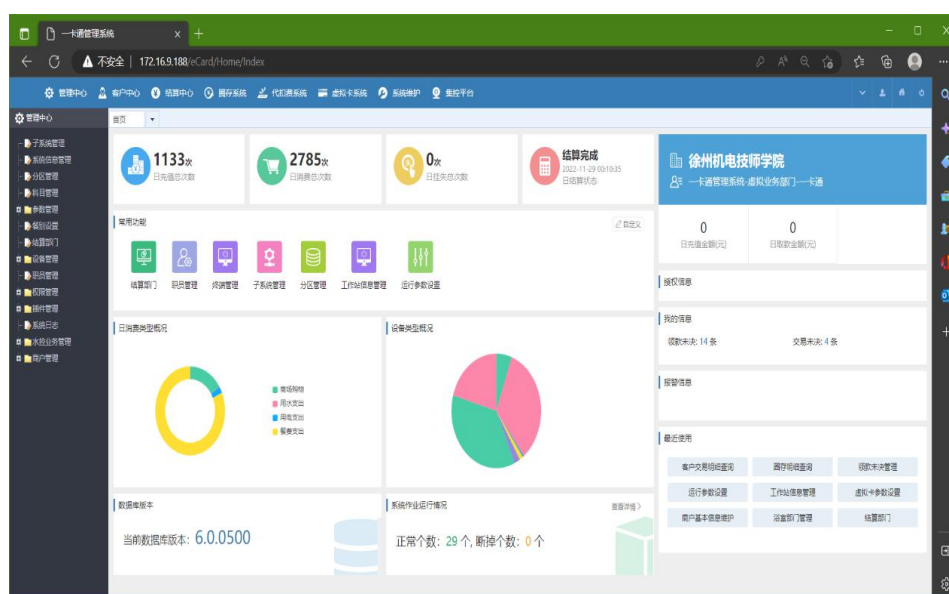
一卡通管理系统 ×

不安全 | 172.16.9.188/eCard/Home/Index

管理中心 客户中心 结算中心 圈存系统 代扣费系统 虚拟卡系统 系统维护 集控平台

管理中心
子系统管理
系统信息管理
分区管理
科目管理
参数管理
餐别设置
结算部门
设备管理
职员管理
权限管理
插件管理
系统日志
水控业务管理
商户管理

首页

1133次
日充值总次数

2785次
日消费总次数

0次
日挂失总次数

结算完成
2022-11-29 00:10:35
日结算状态

徐州机电技师学院
一卡通管理系统-虚拟业务部门-一卡通

0
日充值金额(元)

0
日取款金额(元)

常用功能
自定义
结算部门 职员管理 终端管理 子系统管理 分区管理 工作站信息管理 运行参数设置

授权信息

我的信息
领款未决: 14 条
交易未决: 4 条

报警信息

日消费类型概况
商场购物
用水支出
用电支出
餐费支出

设备类型概况

最近使用
客户交易明细查询 圈存明细查询 领款未决管理
运行参数设置 工作站信息管理 虚拟卡参数设置
商户基本信息维护 浴室部门管理 结算部门

数据库版本
当前数据库版本: 6.0.0500

系统作业运行情况
查看详情
正常个数: 29 个, 断掉个数: 0 个